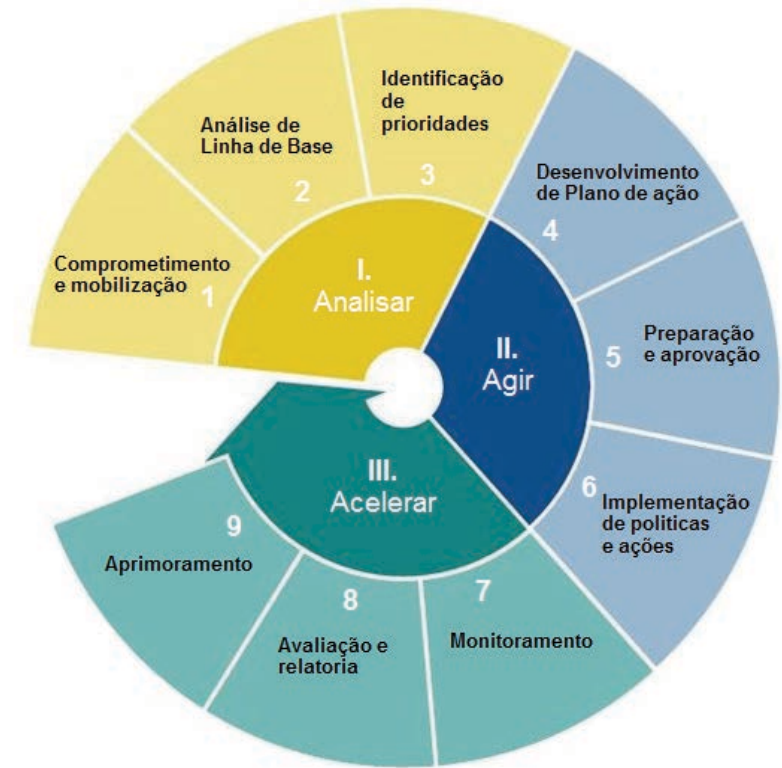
I.
Analisar

Comprometimento e mobilização
1

Análise de Linha de Base
2

Identificação de prioridades
3

II.
Agir

Desenvolvimento de Plano de ação
4

Preparação e aprovação
5

6
Implementação de politicas e ações

III.
Acelerar

7
Monitoramento

8
Avaliação e relatoria

9
Aprimoramento